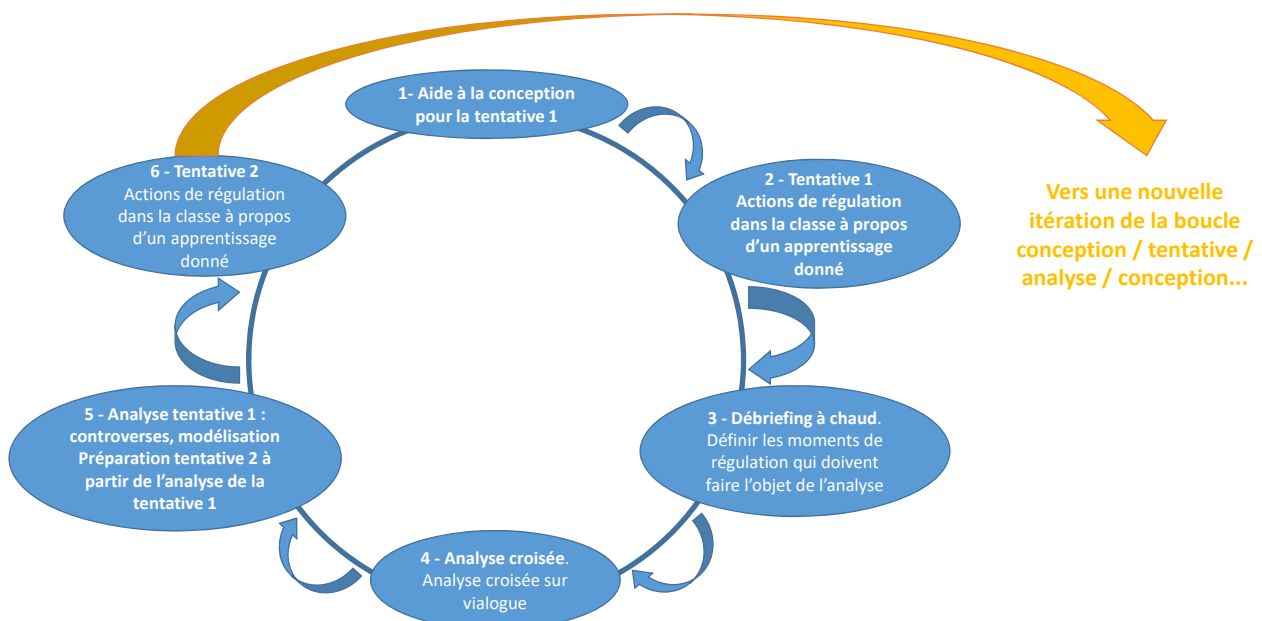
1- Aide à la conception pour la tentative 1

2 - Tentative 1
Actions de régulation dans la classe à propos d'un apprentissage donné

3 - Débriefing à chaud.
Définir les moments de régulation qui doivent faire l'objet de l'analyse

4 - Analyse croisée.
Analyse croisée sur vialogue

5 - Analyse tentative 1 : controverses, modélisation
Préparation tentative 2 à partir de l'analyse de la tentative 1

6 - Tentative 2
Actions de régulation dans la classe à propos d'un apprentissage donné

Vers une nouvelle itération de la boucle conception / tentative / analyse / conception...